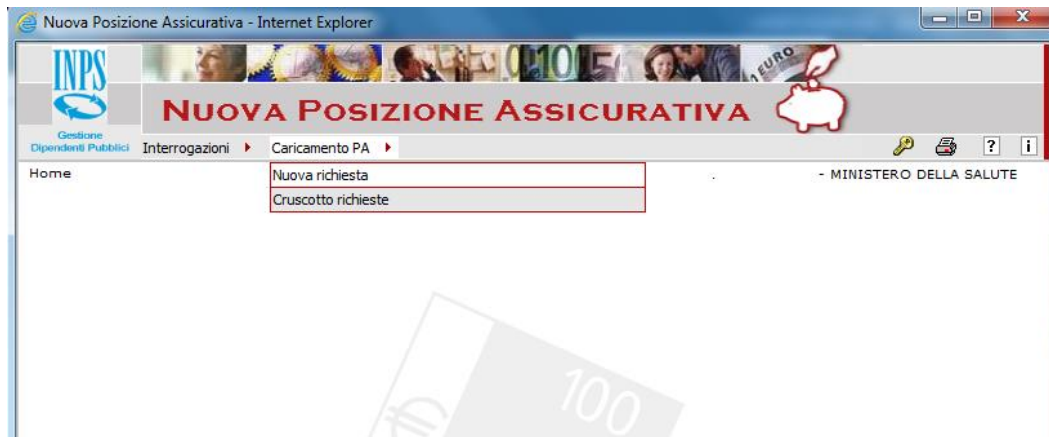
Nuova Posizione Assicurativa - Internet Explorer

INPS

Gestione Dipendenti Pubblici

EURO

NUOVA POSIZIONE ASSICURATIVA

Interrogazioni ▸ Caricamento PA ▸

?
i

Home

Nuova richiesta
Cruscotto richieste

- MINISTERO DELLA SALUTE

100